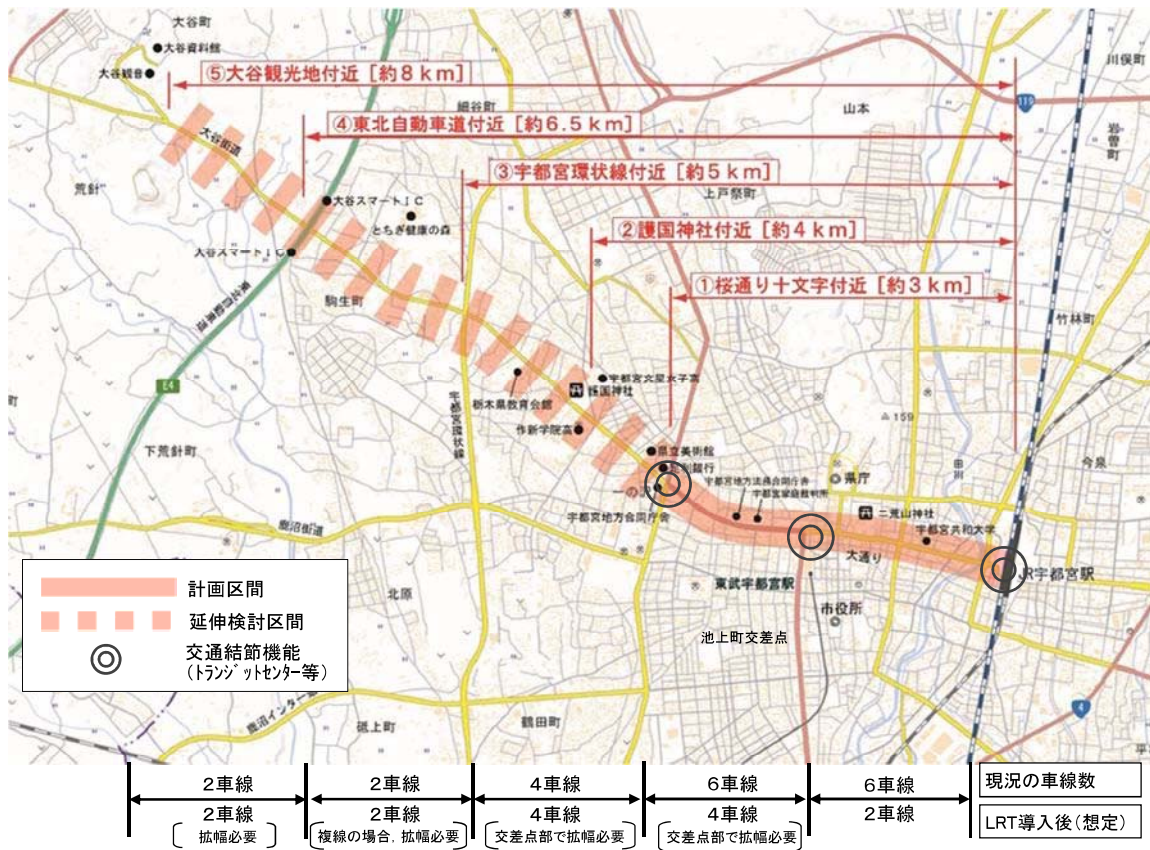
大谷町
大谷資料館
大谷観音
⑤大谷観光地付近［約８ｋｍ］
④東北自動車道付近［約６.５ｋｍ］
③宇都宮環状線付近［約５ｋｍ］
②護国神社付近［約４ｋｍ］
①桜通り十文字付近［約３ｋｍ］
細谷町
山本
川俣町
岩曽町
119
上戸祭町
大谷街道
荒針
大谷スマートＩＣ
とちぎ健康の森
大谷スマートＩＣ
東北自動車道
駒生町
竹林町
宇都宮文星女子高
栃木県教育会館
護国神社
宇都宮環状線
作新学院高
県立美術館
E4
159
下荒針町
県庁
宇都宮地方法務合同庁舎
宇都宮家庭裁判所
二荒山神社
今泉
一の沢
宇都宮地方合同庁舎
宇都宮共和大学
大通り
JR宇都宮駅
鹿沼街道
東武宇都宮駅
北原
市役所
池上町交差点
計画区間
延伸検討区間
交通結節機能
（トランジットセンター等）
砥上町
鶴田町
4
2車線
2車線
4車線
6車線
6車線
現況の車線数
2車線
拡幅必要
2車線
複線の場合，拡幅必要
4車線
交差点部で拡幅必要
4車線
交差点部で拡幅必要
2車線
LRT導入後（想定）